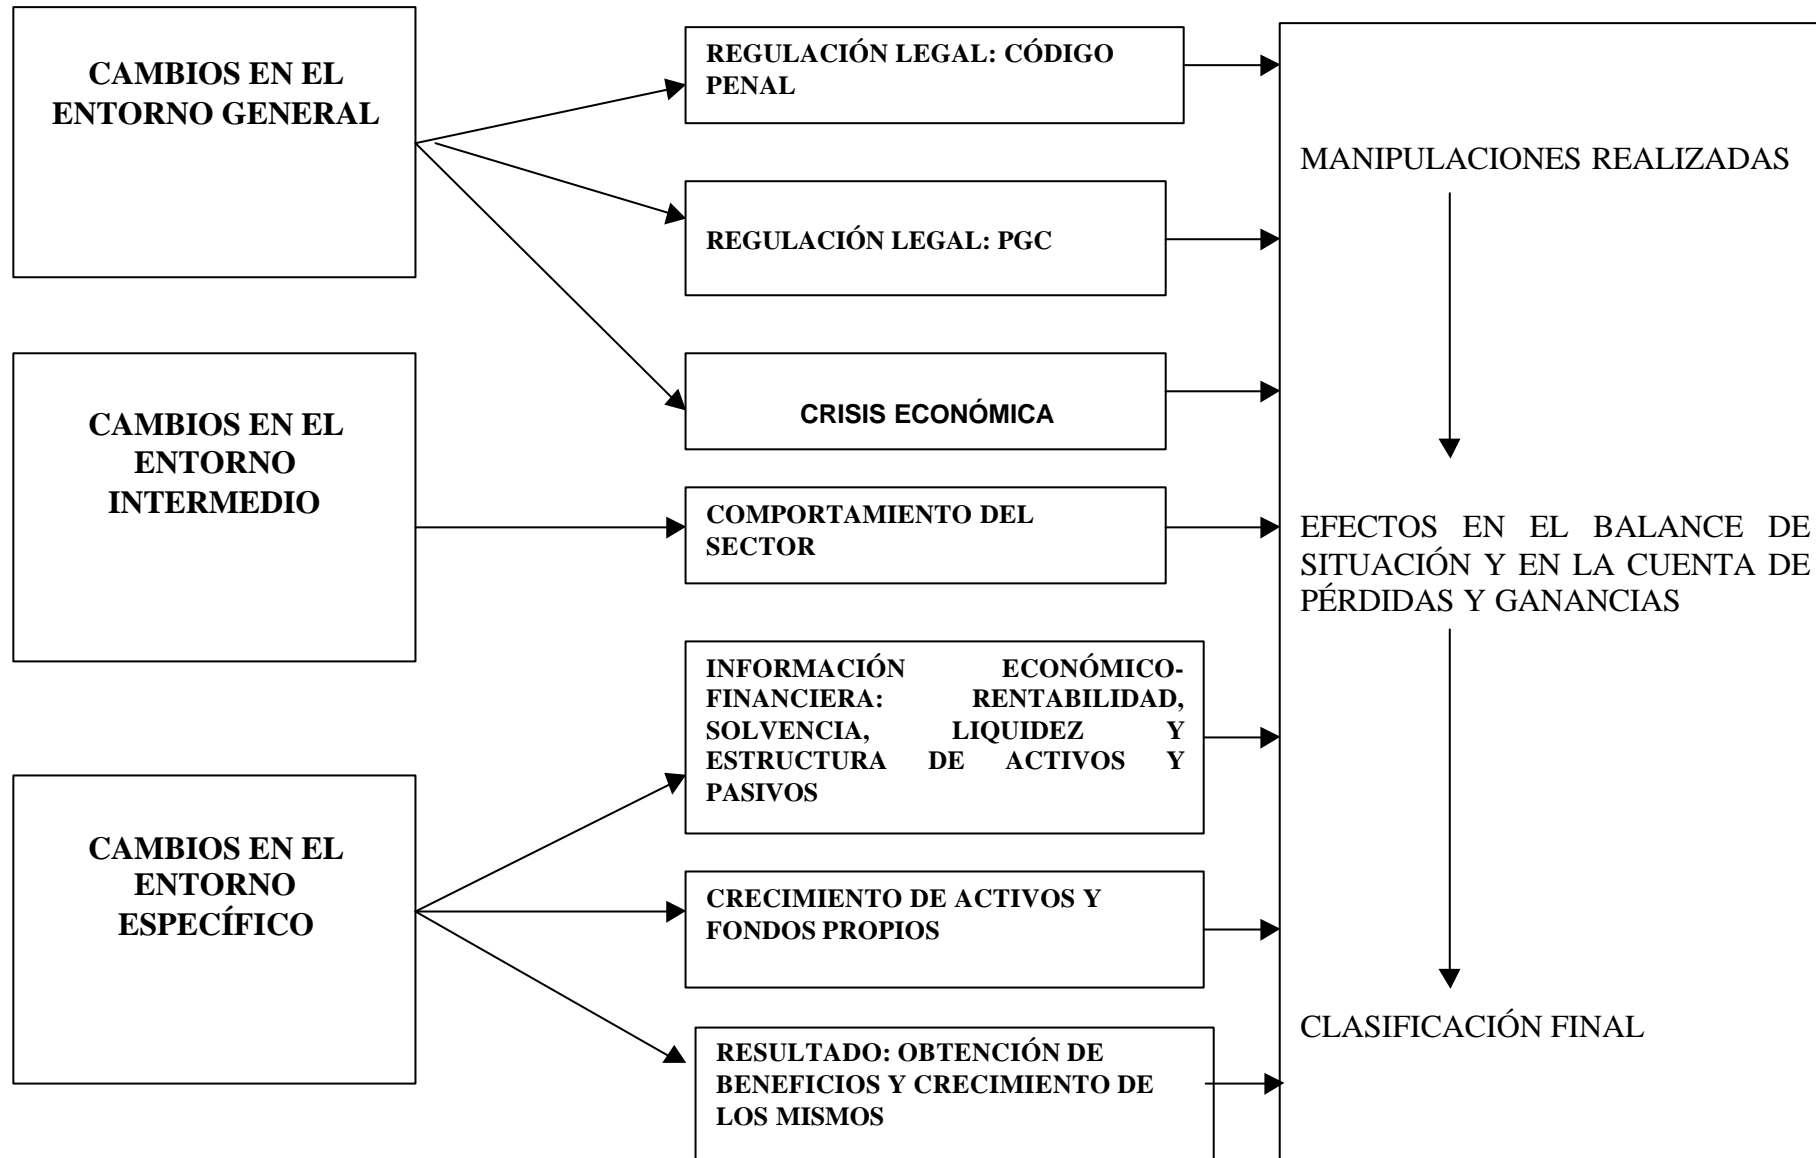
CAMBIOS EN EL ENTORNO GENERAL

REGULACIÓN LEGAL: CÓDIGO PENAL

REGULACIÓN LEGAL: PGC

CRISIS ECONÓMICA

CAMBIOS EN EL ENTORNO INTERMEDIO

COMPORTAMIENTO DEL SECTOR

CAMBIOS EN EL ENTORNO ESPECÍFICO

INFORMACIÓN ECONÓMICO-FINANCIERA: RENTABILIDAD, SOLVENCIA, LIQUIDEZ Y ESTRUCTURA DE ACTIVOS Y PASIVOS

CRECIMIENTO DE ACTIVOS Y FONDOS PROPIOS

RESULTADO: OBTENCIÓN DE BENEFICIOS Y CRECIMIENTO DE LOS MISMOS

MANIPULACIONES REALIZADAS

EFECTOS EN EL BALANCE DE SITUACIÓN Y EN LA CUENTA DE PÉRDIDAS Y GANANCIAS

CLASIFICACIÓN FINAL